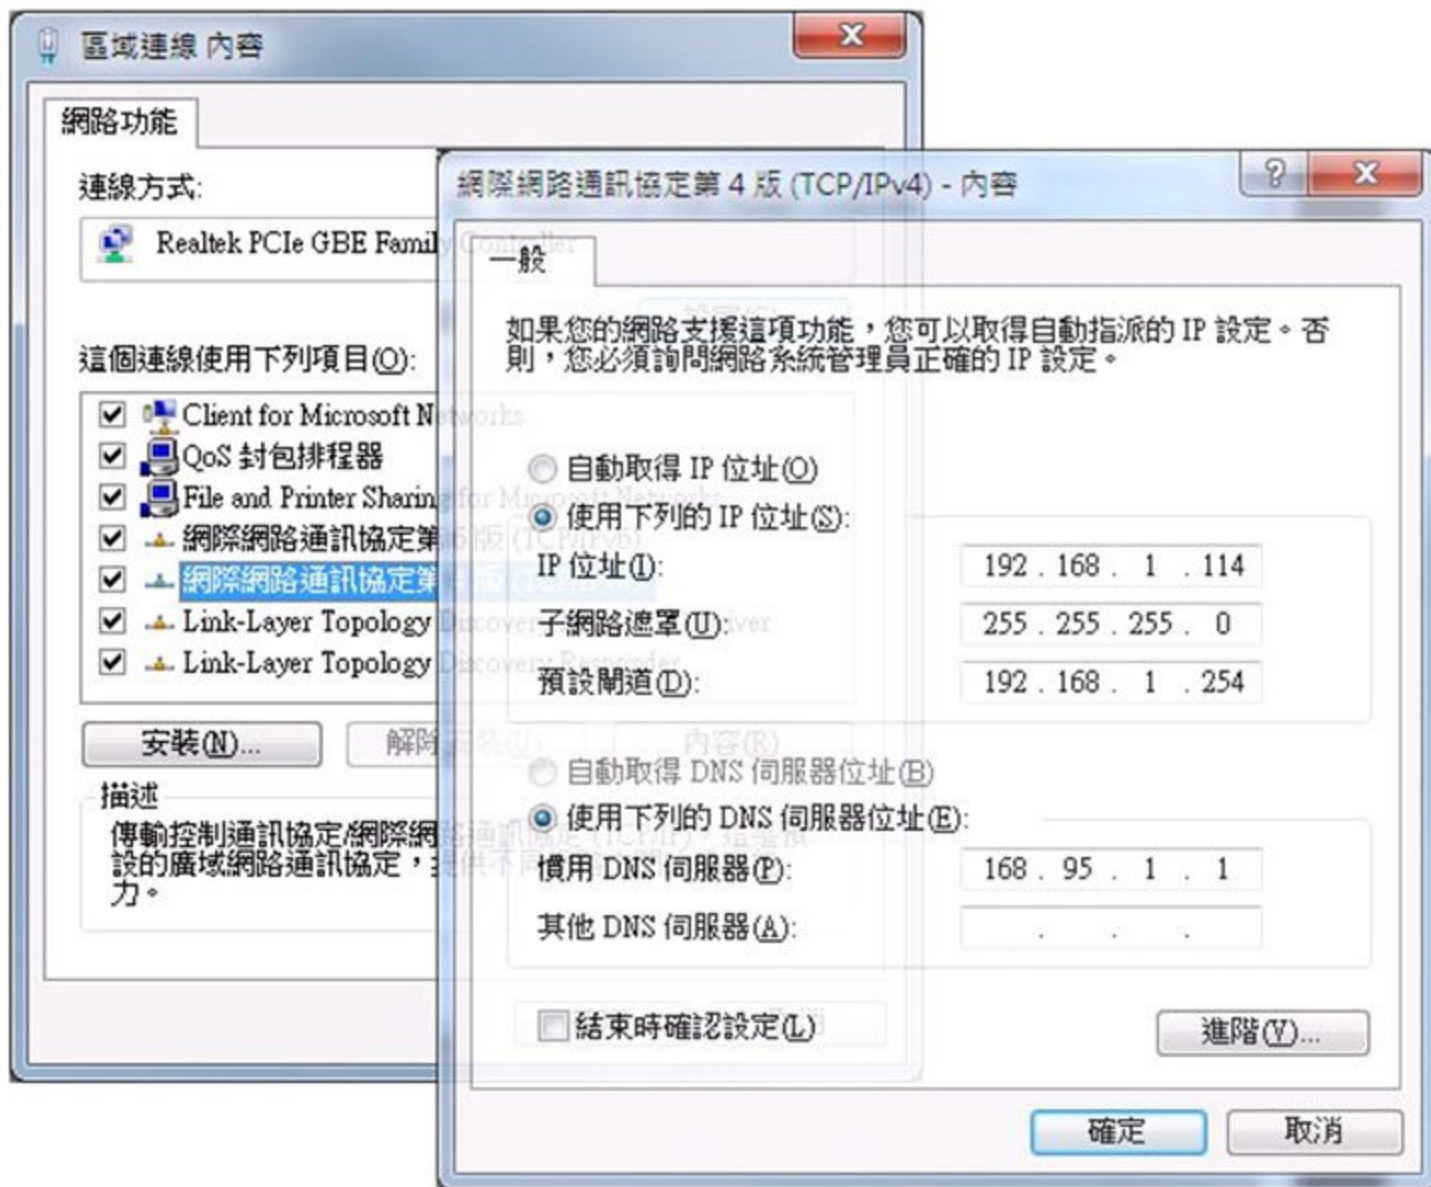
區域連線 內容

網路功能

連線方式:

Realtek PCIe GBE Famil

這個連線使用下列項目(O):

Client for Microsoft N

QoS 封包排程器

File and Printer Sharin

網際網路通訊協定第

網際網路通訊協定第

Link-Layer Topology

Link-Layer Topology

安裝(N)...

解除

描述

傳輸控制通訊協定/網際網設的廣域網路通訊協定，力。

網際網路通訊協定第 4 版 (TCP/IPv4) - 內容

一般

如果您的網路支援這項功能，您可以取得自動指派的 IP 設定。否則，您必須詢問網路系統管理員正確的 IP 設定。

自動取得 IP 位址(O)

使用下列的 IP 位址(S):

IP 位址(I): 192 . 168 . 1 . 114

子網路遮罩(U): 255 . 255 . 255 . 0

預設閘道(D): 192 . 168 . 1 . 254

自動取得 DNS 伺服器位址(B)

使用下列的 DNS 伺服器位址(E):

慣用 DNS 伺服器(P): 168 . 95 . 1 . 1

其他 DNS 伺服器(A): . . .

結束時確認設定(L)

進階(V)...

確定

取消